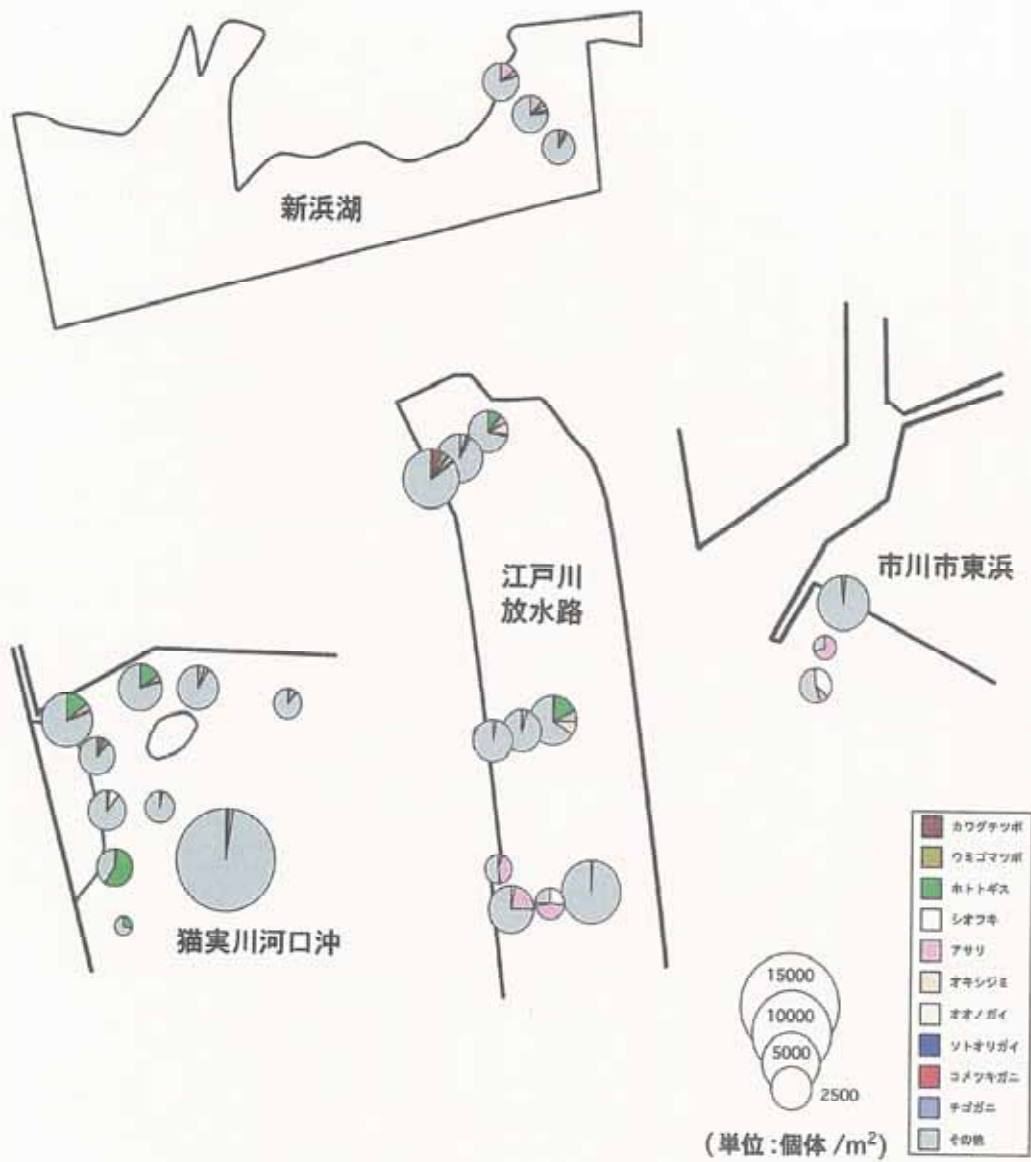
新浜湖

江戸川
放水路

市川市東浜

猫実川河口沖

カワグチツボ
ウミゴマツボ
ホトトギス
シオフキ
アサリ
オキシジミ
オオノガイ
ソトオリガイ
コメツキガニ
チゴガニ
その他

15000
10000
5000
2500

(単位:個体 /$m^2$)